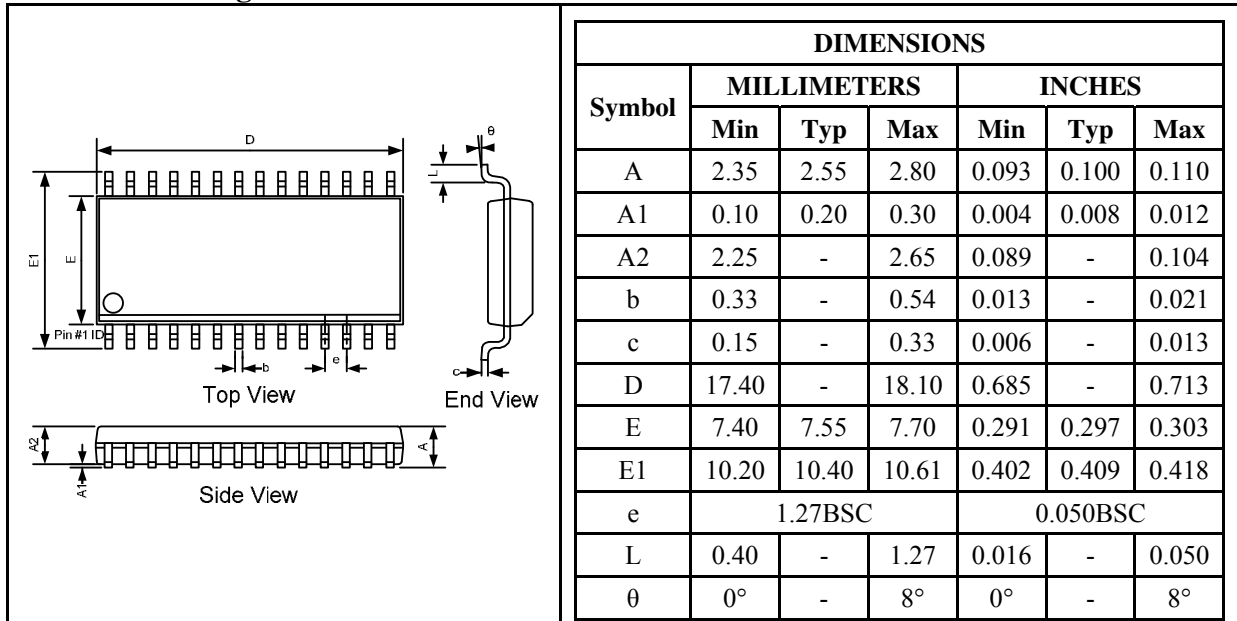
D
θ
L
E1
E
Pin #1 ID
b
e
c
Top View
End View
A2
A1
A
Side View

| DIMENSIONS | | | | | | |
|---|---|---|---|---|---|---|
| Symbol | MILLIMETERS | | | INCHES | | |
| | Min | Typ | Max | Min | Typ | Max |
| A | 2.35 | 2.55 | 2.80 | 0.093 | 0.100 | 0.110 |
| A1 | 0.10 | 0.20 | 0.30 | 0.004 | 0.008 | 0.012 |
| A2 | 2.25 | - | 2.65 | 0.089 | - | 0.104 |
| b | 0.33 | - | 0.54 | 0.013 | - | 0.021 |
| c | 0.15 | - | 0.33 | 0.006 | - | 0.013 |
| D | 17.40 | - | 18.10 | 0.685 | - | 0.713 |
| E | 7.40 | 7.55 | 7.70 | 0.291 | 0.297 | 0.303 |
| E1 | 10.20 | 10.40 | 10.61 | 0.402 | 0.409 | 0.418 |
| e | 1.27BSC | | | 0.050BSC | | |
| L | 0.40 | - | 1.27 | 0.016 | - | 0.050 |
| θ | 0° | - | 8° | 0° | - | 8° |